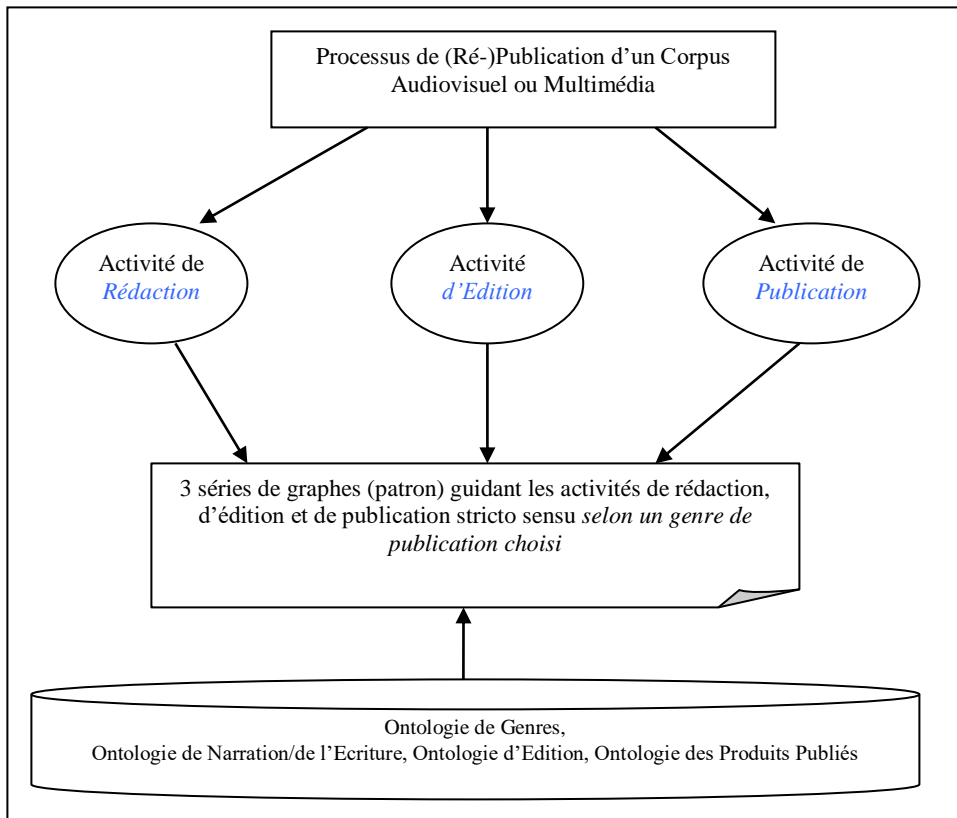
Processus de (Ré-)Publication d'un Corpus Audiovisuel ou Multimédia

Activité de *Rédaction*

Activité *d'Edition*

Activité de *Publication*

3 séries de graphes (patron) guidant les activités de rédaction, d'édition et de publication stricto sensu *selon un genre de publication choisi*

Ontologie de Genres,
Ontologie de Narration/de l'Ecriture, Ontologie d'Edition, Ontologie des Produits Publiés